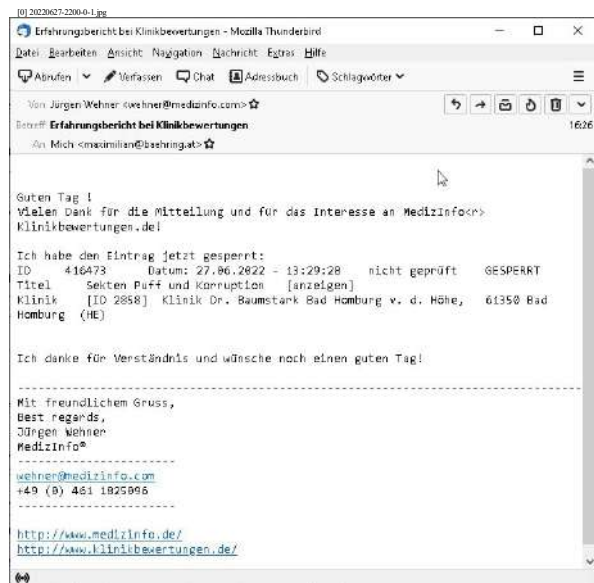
[0] 20220627-2200-0-1.jpg

Erfahrungsbericht bei Klinikbewertungen - Mozilla Thunderbird

Datei Bearbeiten Ansicht Navigation Nachricht Extras Hilfe

Abrufen Verfassen Chat Adressbuch Schlagwörter

Von Jürgen Wehner <wehner@medizinfo.com>

Betreff Erfahrungsbericht bei Klinikbewertungen 16:26

An Mich <maximilian@baehring.at>

Guten Tag !
Vielen Dank für die Mitteilung und für das Interesse an MedizInfo<r> Klinikbewertungen.de!

Ich habe den Eintrag jetzt gesperrt:
ID 416473 Datum: 27.06.2022 - 13:29:28 nicht geprüft GESPERRT
Titel Sekten Puff und Korruption [anzeigen]
Klinik [ID 2858] Klinik Dr. Baumstark Bad Homburg v. d. Höhe, 61350 Bad Homburg (HE)

Ich danke für Verständnis und wünsche noch einen guten Tag!

Mit freundlichem Gruss,
Best regards,
Jürgen Wehner
MedizInfo®

wehner@medizinfo.com
+49 (0) 461 1825096

http://www.medizinfo.de/
http://www.klinikbewertungen.de/